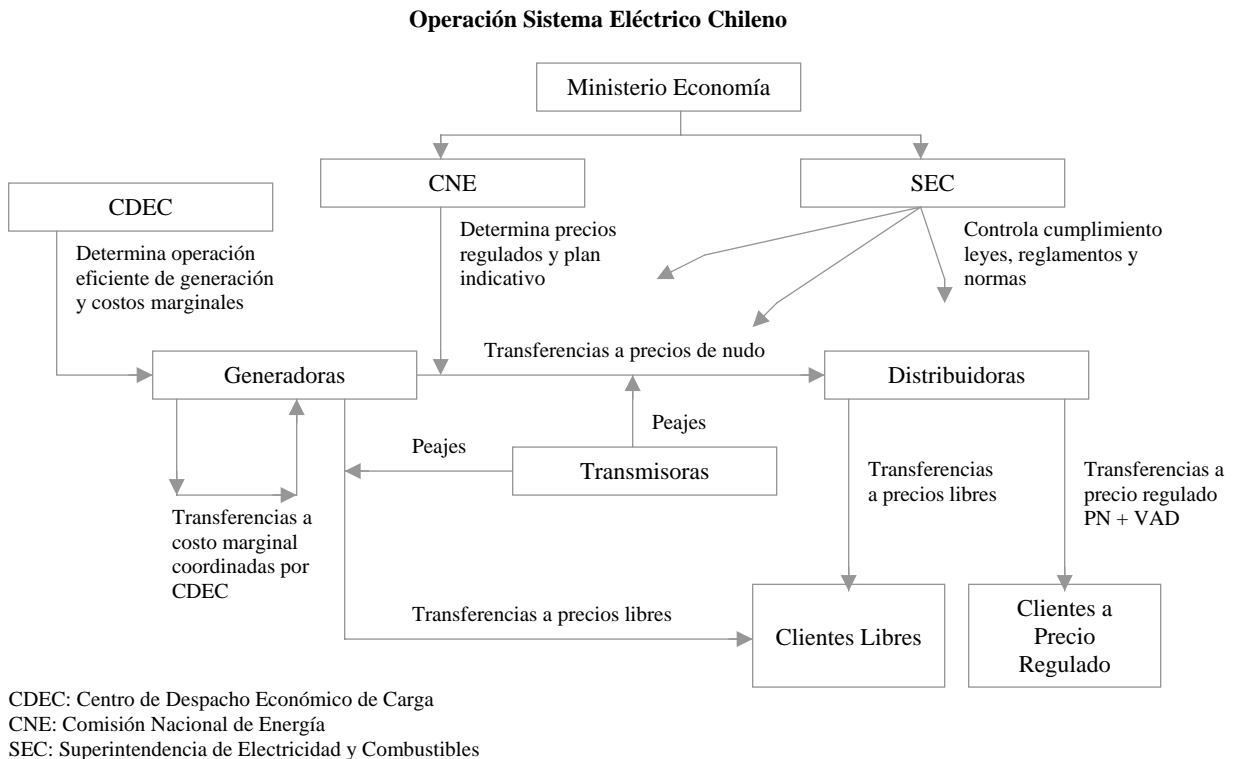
**Operación Sistema Eléctrico Chileno**

Ministerio Economía

CNE

SEC

CDEC

Determina operación eficiente de generación y costos marginales

Determina precios regulados y plan indicativo

Controla cumplimiento leyes, reglamentos y normas

Transferencias a precios de nudo

Generadoras

Distribuidoras

Peajes

Peajes

Transmisoras

Transferencias a precios libres

Transferencias a precio regulado PN + VAD

Transferencias a costo marginal coordinadas por CDEC

Transferencias a precios libres

Clientes Libres

Clientes a Precio Regulado

CDEC: Centro de Despacho Económico de Carga
CNE: Comisión Nacional de Energía
SEC: Superintendencia de Electricidad y Combustibles